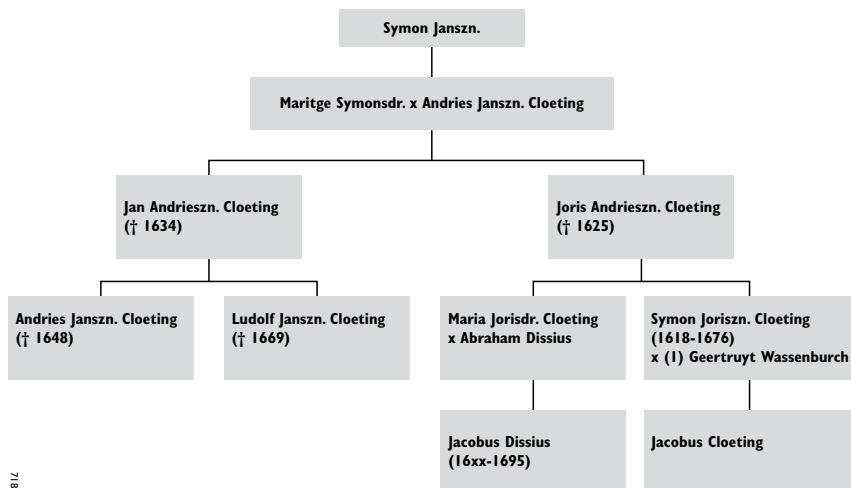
Symon Janszn.

Maritge Symonsdr. x Andries Janszn. Cloeting

Jan Andrieszn. Cloeting († 1634)

Joris Andrieszn. Cloeting († 1625)

Andries Janszn. Cloeting († 1648)

Ludolf Janszn. Cloeting († 1669)

Maria Jorisdr. Cloeting x Abraham Dissius

Symon Joriszn. Cloeting (1618-1676) x (1) Geertruyt Wassenburch

Jacobus Dissius (16xx-1695)

Jacobus Cloeting

718